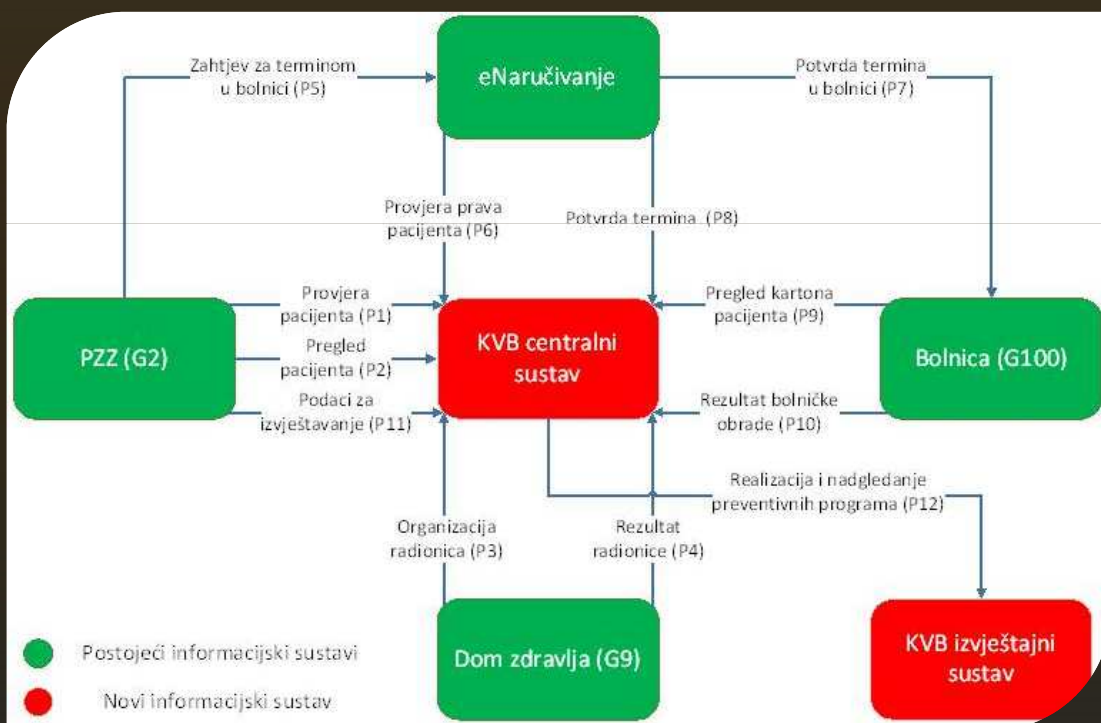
Zahtjev za terminom u bolnici (P5)

eNaručivanje

Potvrda termina u bolnici (P7)

Provjera prava pacijenta (P6)

Potvrda termina (P8)

Provjera pacijenta (P1)

Pregled pacijenta (P2)

Podaci za izvještavanje (P11)

PZZ (G2)

KVB centralni sustav

Pregled kartona pacijenta (P9)

Rezultat bolničke obrade (P10)

Bolnica (G100)

Realizacija i nadgledanje preventivnih programa (P12)

Organizacija radionica (P3)

Rezultat radionice (P4)

Dom zdravlja (G9)

KVB izvještajni sustav

Postojeći informacijski sustavi

Novi informacijski sustav